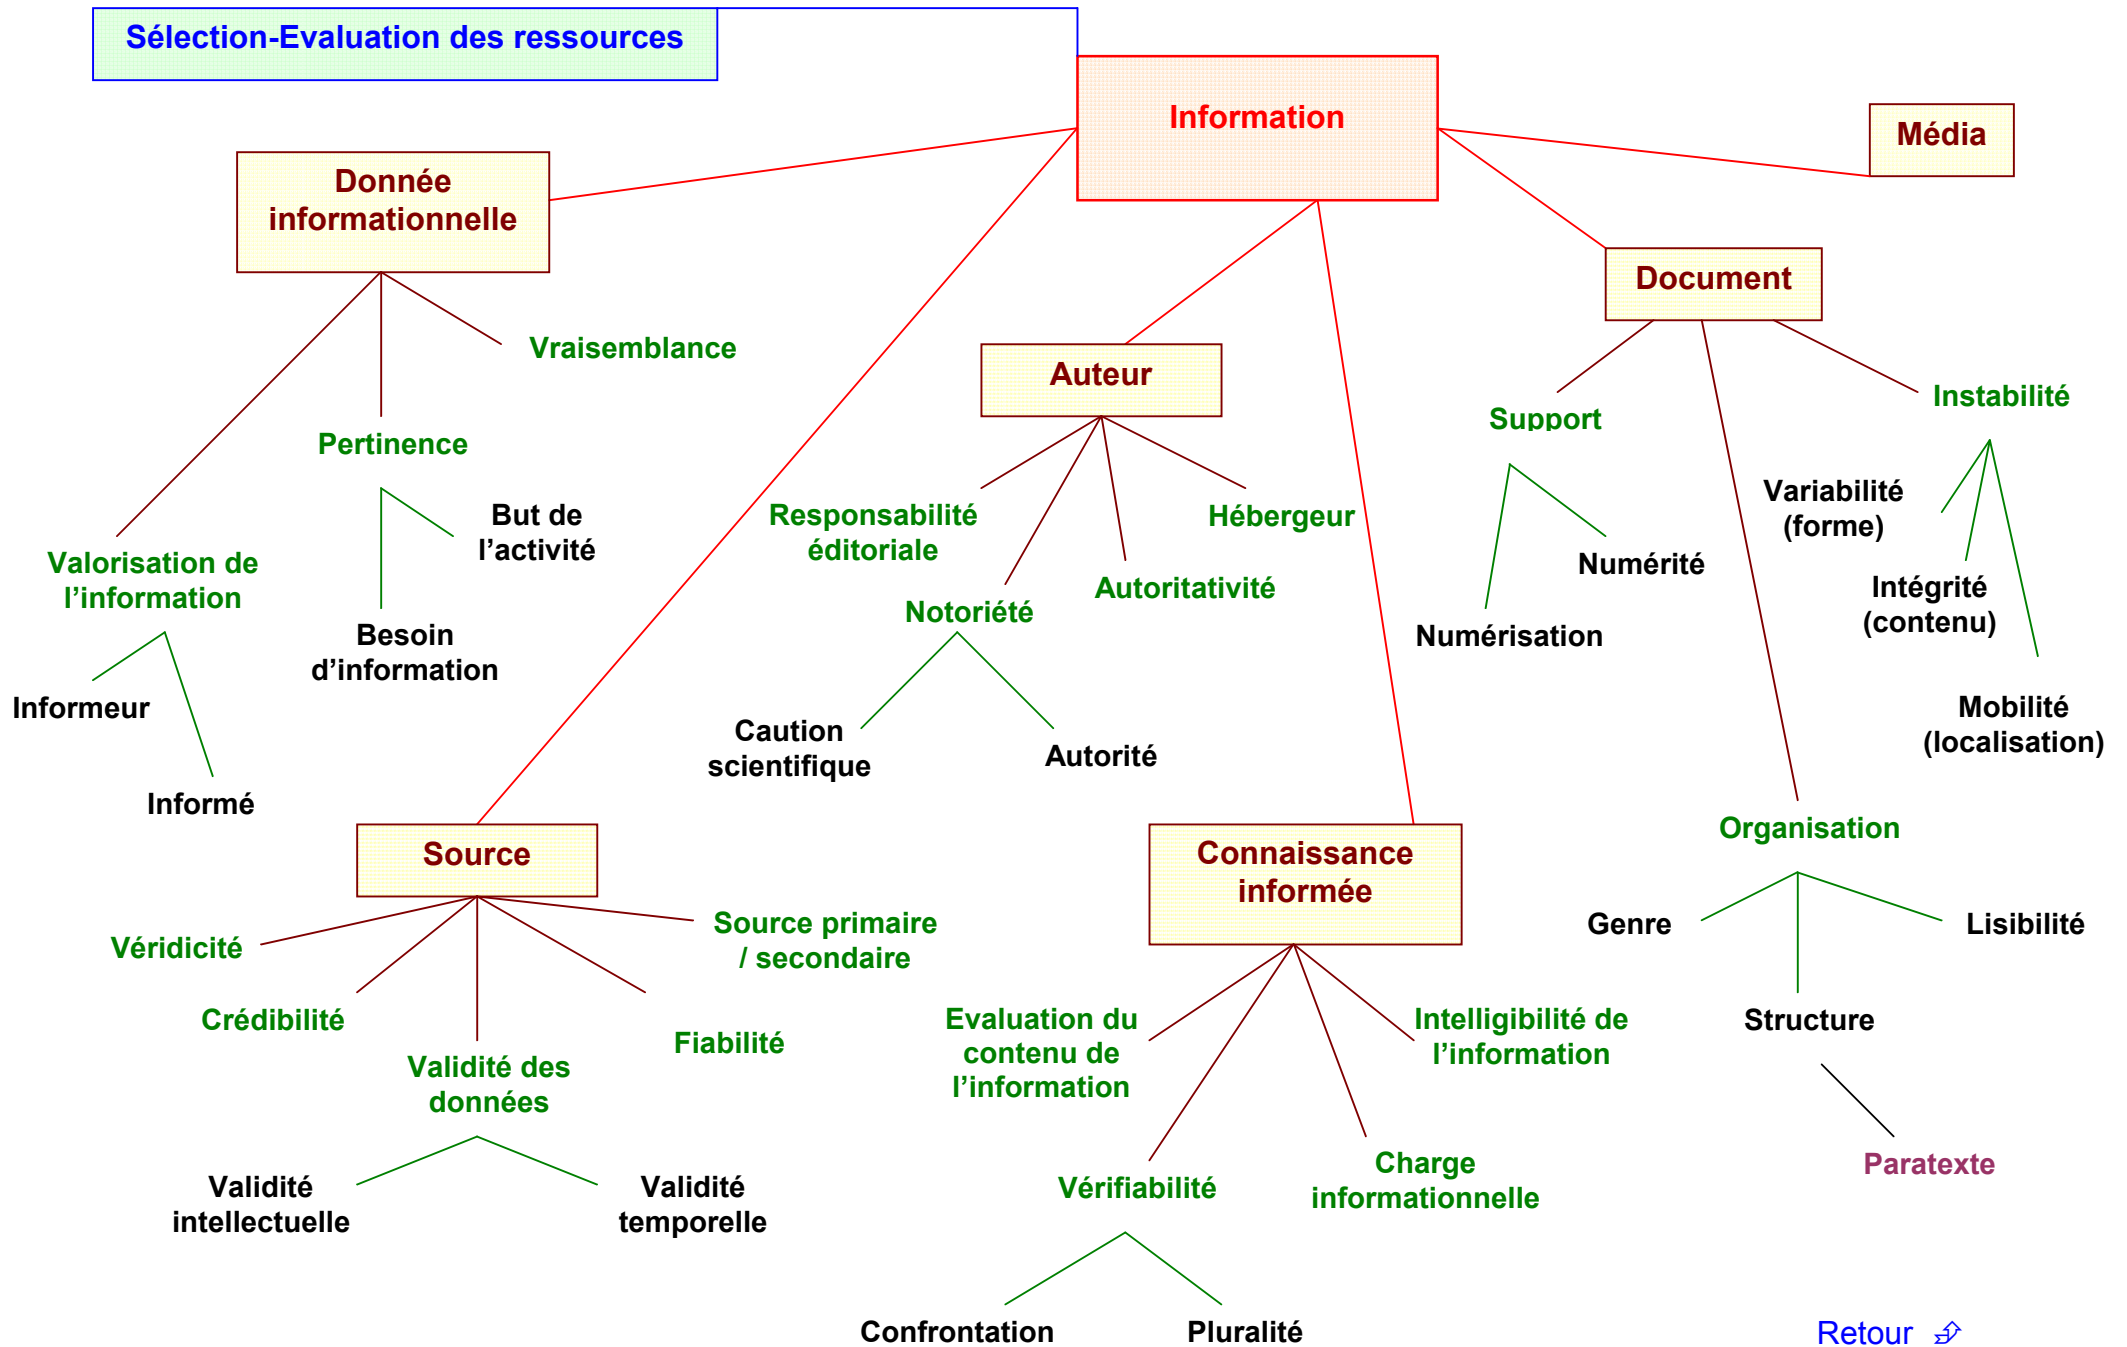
Sélection-Evaluation des ressources

Information

Média

Donnée informationnelle

Vraisemblance

Pertinence

But de l'activité

Besoin d'information

Valorisation de l'information

Informeur

Informé

Auteur

Responsabilité éditoriale

Hébergeur

Notoriété

Autoritativité

Caution scientifique

Autorité

Document

Support

Instabilité

Variabilité (forme)

Numérité

Numérisation

Intégrité (contenu)

Mobilité (localisation)

Organisation

Genre

Lisibilité

Structure

Paratexte

Source

Véridicité

Source primaire / secondaire

Crédibilité

Fiabilité

Validité des données

Validité intellectuelle

Validité temporelle

Connaissance informée

Evaluation du contenu de l'information

Intelligibilité de l'information

Vérifiabilité

Charge informationnelle

Confrontation

Pluralité

Retour